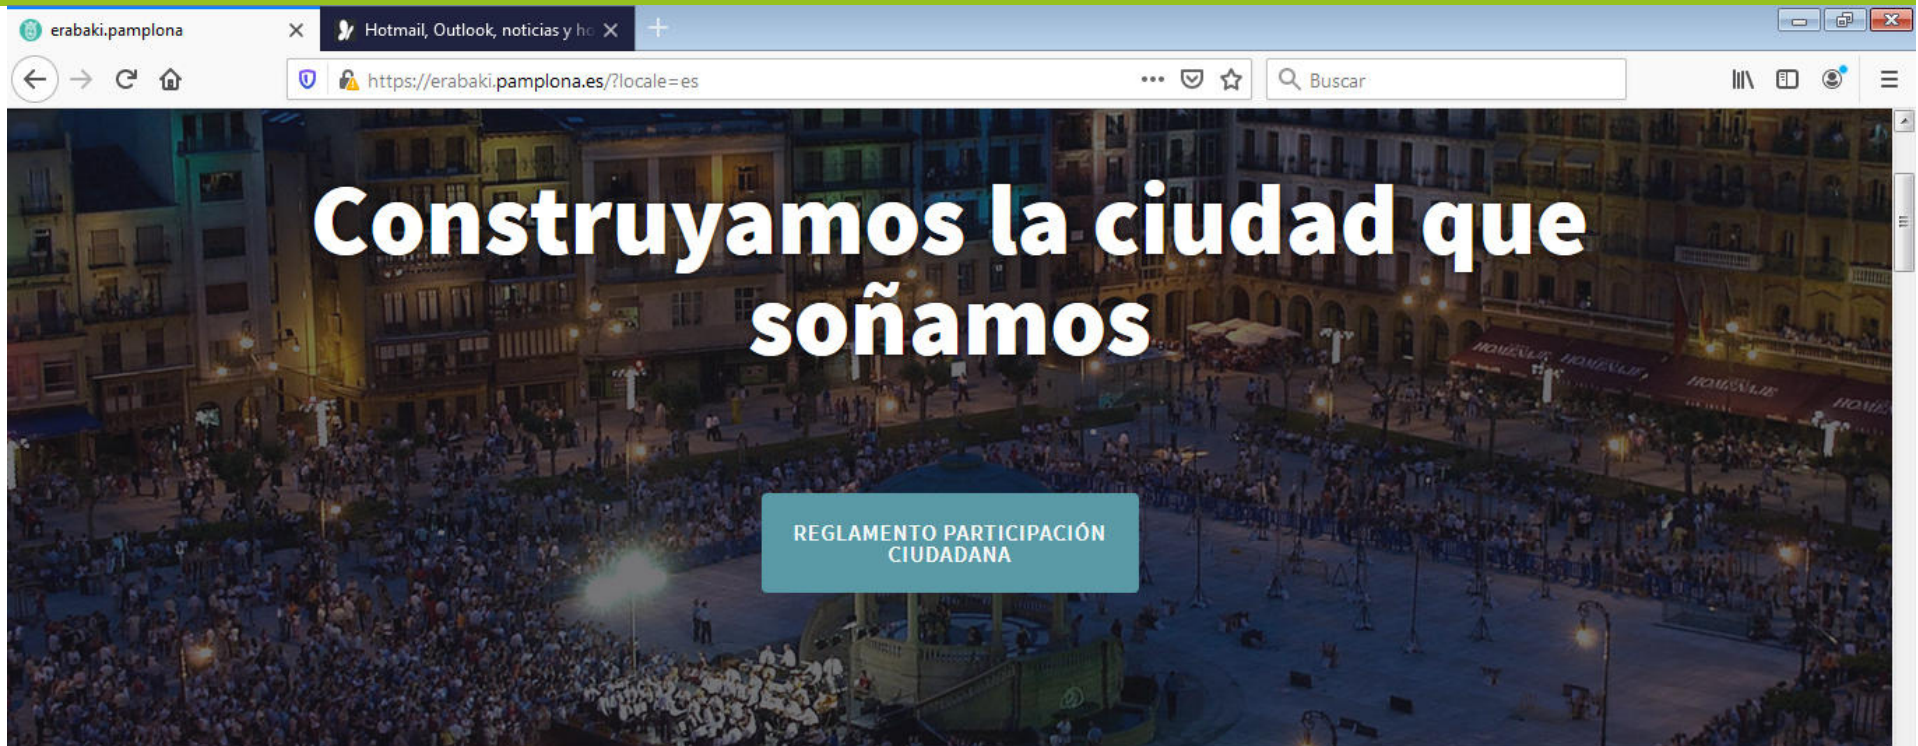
erabaki.pamplona
Hotmail, Outlook, noticias y ho

https://erabaki.pamplona.es/?locale=es
Buscar

Construyamos la ciudad que soñamos

REGLAMENTO PARTICIPACIÓN CIUDADANA

HOMENAJE HOMENAJE HOMENAJE HOME